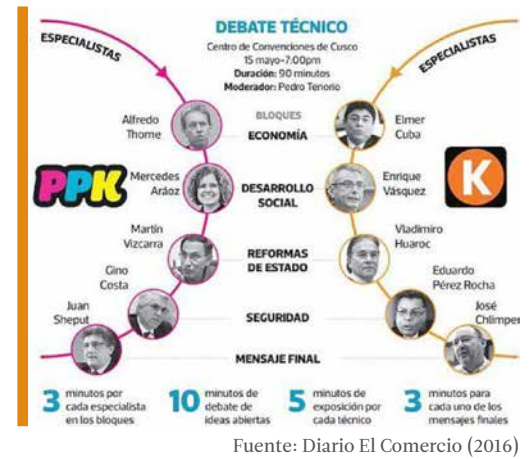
DEBATE TÉCNICO

Centro de Convenciones de Cusco
15 mayo-7:00pm
Duración: 90 minutos
Moderador: Pedro Tenorio

ESPECIALISTAS

ESPECIALISTAS

PPK

K

BLOQUES

Alfredo Thome

ECONOMÍA

Elmer Cuba

Mercedes Aráoz

DESARROLLO SOCIAL

Enrique Vásquez

Martín Vizcarra

REFORMAS DE ESTADO

Vladimiro Huaroc

Gino Costa

Eduardo Pérez Rocha

Juan Sheput

SEGURIDAD

José Chlimper

MENSAJE FINAL

3 minutos por cada especialista en los bloques

10 minutos de debate de ideas abiertas

5 minutos de exposición por cada técnico

3 minutos para cada uno de los mensajes finales

Fuente: Diario El Comercio (2016)